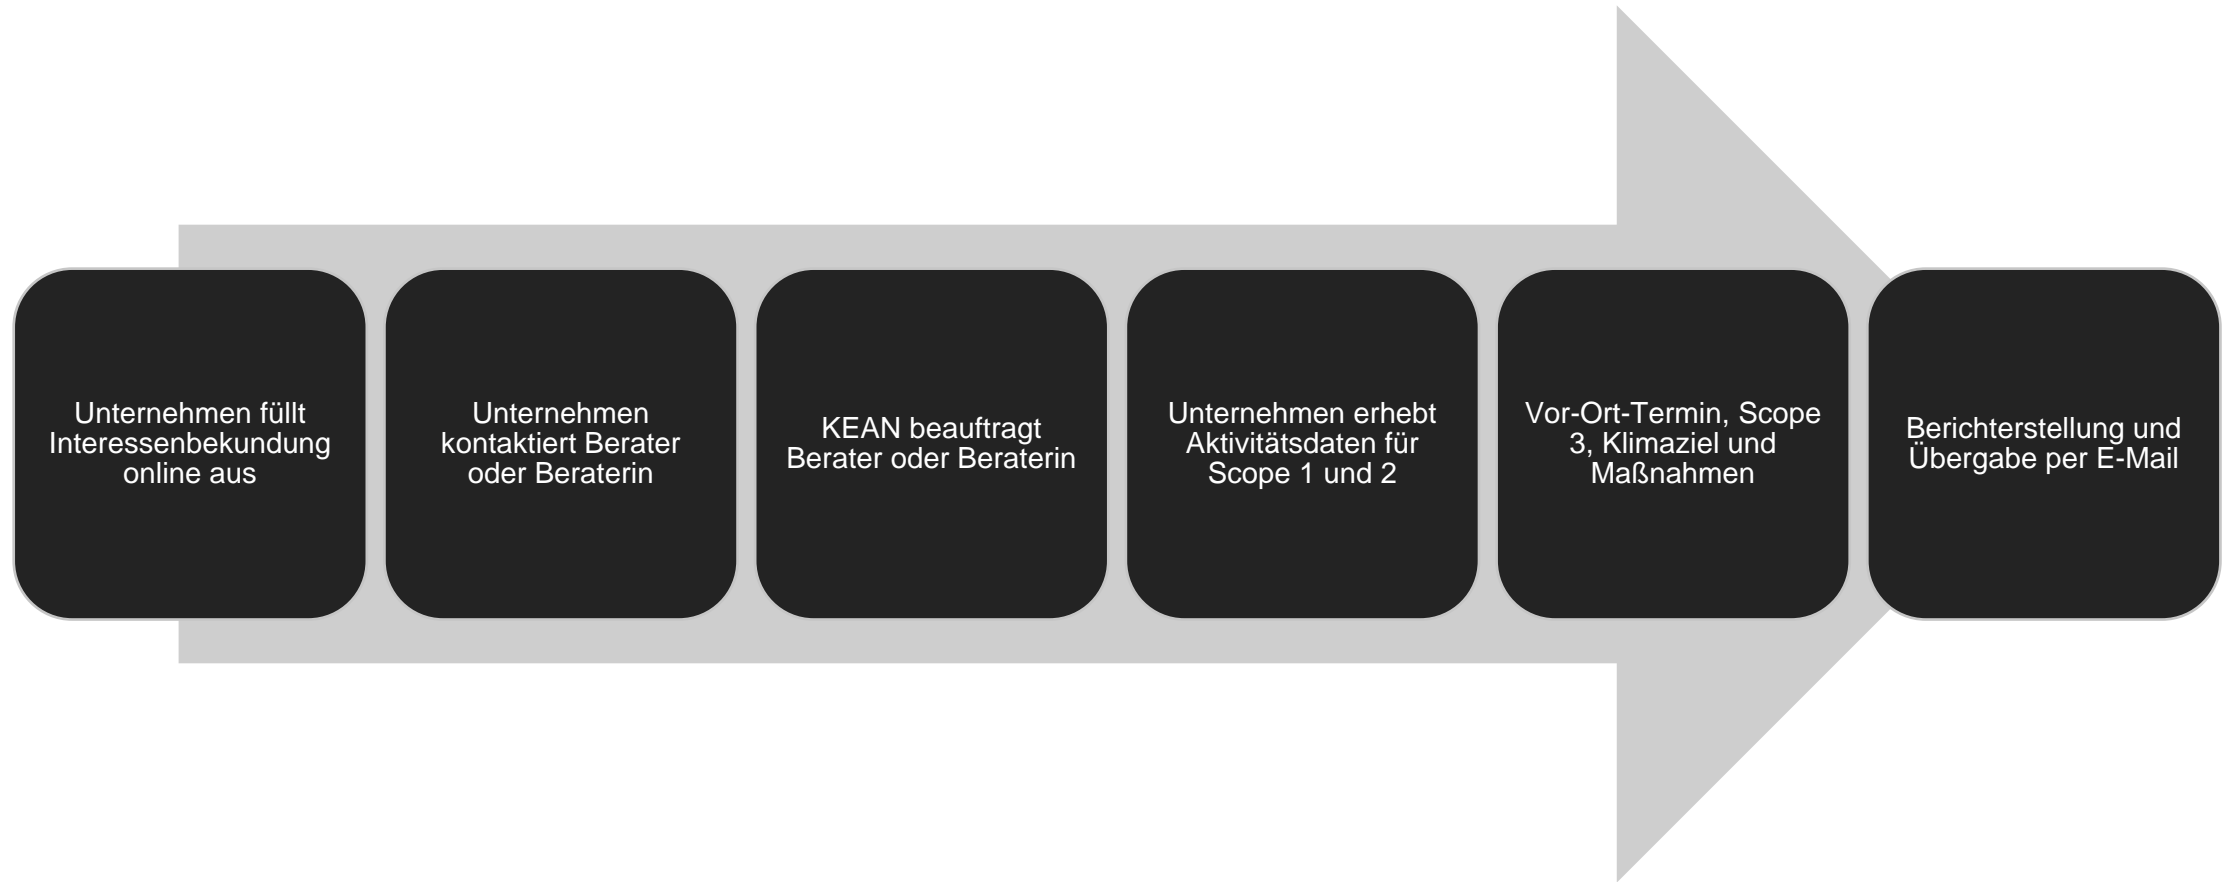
Unternehmen füllt Interessenbekundung online aus

Unternehmen kontaktiert Berater oder Beraterin

KEAN beauftragt Berater oder Beraterin

Unternehmen erhebt Aktivitätsdaten für Scope 1 und 2

Vor-Ort-Termin, Scope 3, Klimaziel und Maßnahmen

Berichterstellung und Übergabe per E-Mail